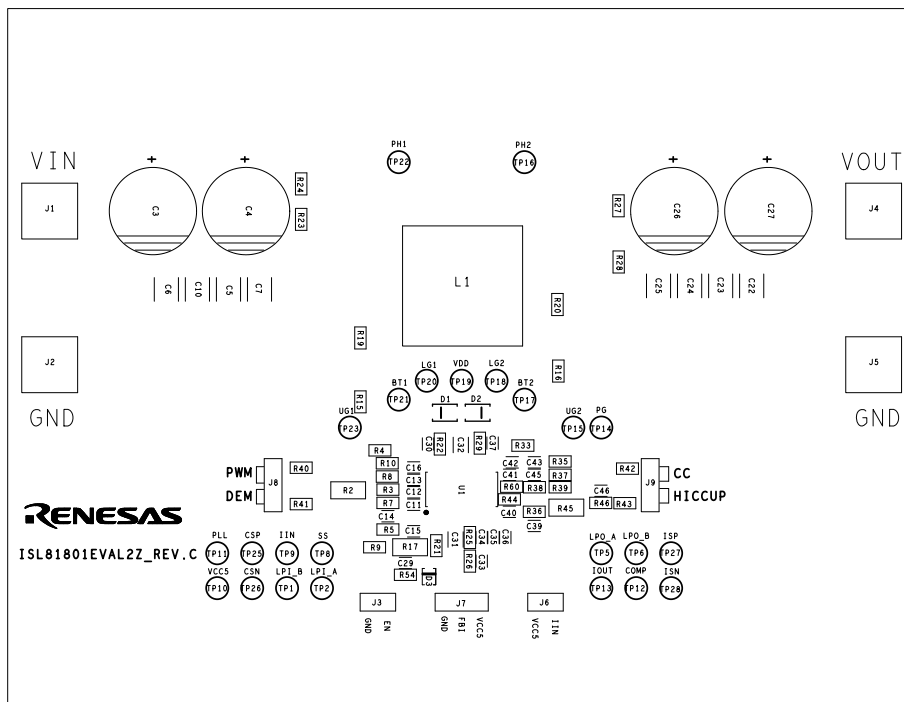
VIN

VOUT

PH1
TP22

PH2
TP16

+ +

+ +

J1

C3

C4

R24

R23

R27

C26

C27

J4

R28

L1

C6 C10 C5 C7

C25 C24 C23 C22

R20

R19

J2

J5

LG1 VDD LG2
TP20 TP19 TP18

R16

BT1 BT2
TP21 TP17

GND

GND

R15

D1 D2

UG1
TP23

UG2 PG
TP15 TP14

C30 R22 C32 R29 C37

R33

R4

R10 C16

C42 C43 R35

PWM

R40

R8 C13

C41 C45 R37

R42 CC

J8

R3 C12

U1

R60 R38 R39

J9

R2

C11

C46

DEM

R41

R7

R44

R46 R43

HICCUP

RENESAS

C14

C40

R36

R45

R5 C15

C39

ISL81801EVAL2Z_REV.C

PLL CSP IIN SS
TP11 TP25 TP9 TP8

C31 R21 R25 C34 C35 C36

LPO_A LPO_B ISP
TP5 TP6 TP27

R9 R17

R26 C33

VCC5 CSN LPI_B LPI_A
TP10 TP26 TP1 TP2

C29
R54 D3

IOUT COMP ISN
TP13 TP12 TP28

J3

J7

J6

GND EN

GND FBI VCC5

VCC5 IIN